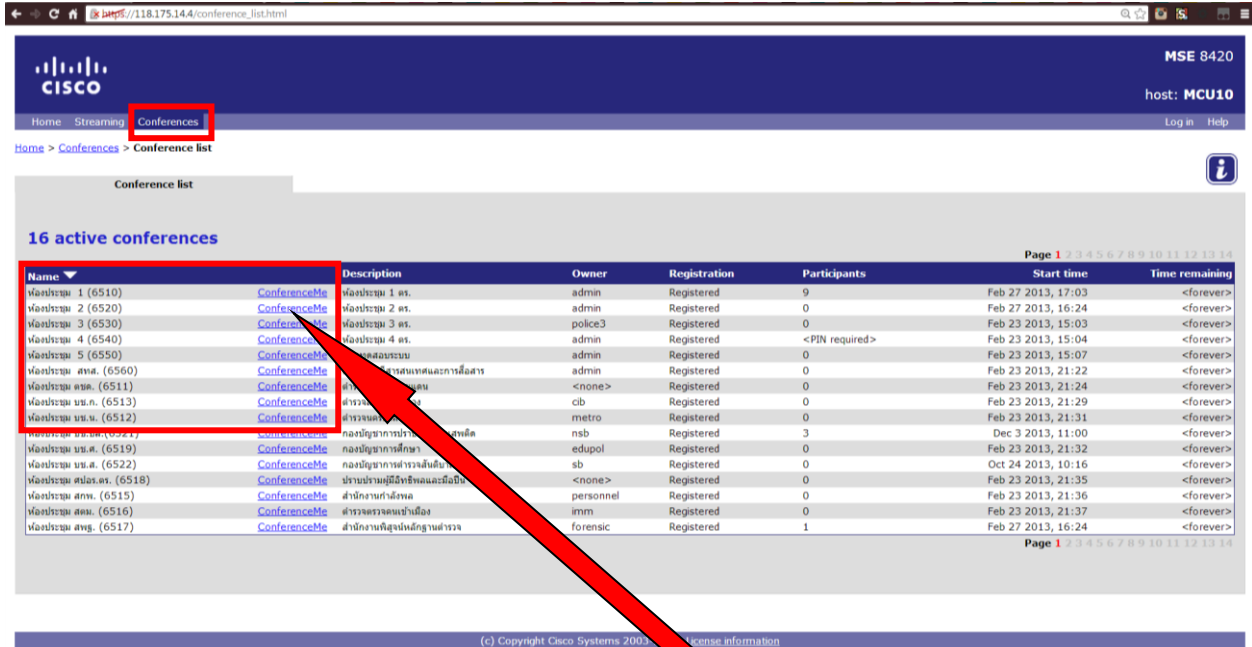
https://118.175.14.4/conference_list.html

cisco

MSE 8420

host: MCU10

Home Streaming Conferences

Log in Help

Home > Conferences > Conference list

Conference list

16 active conferences

Page 1 2 3 4 5 6 7 8 9 10 11 12 13 14

| Name | | Description | Owner | Registration | Participants | Start time | Time remaining |
|---|---|---|---|---|---|---|---|
| ห้องประชุม 1 (6510) | ConferenceMe | ห้องประชุม 1 ตร. | admin | Registered | 9 | Feb 27 2013, 17:03 | <forever> |
| ห้องประชุม 2 (6520) | ConferenceMe | ห้องประชุม 2 ตร. | admin | Registered | 0 | Feb 27 2013, 16:24 | <forever> |
| ห้องประชุม 3 (6530) | ConferenceMe | ห้องประชุม 3 ตร. | police3 | Registered | 0 | Feb 23 2013, 15:03 | <forever> |
| ห้องประชุม 4 (6540) | ConferenceMe | ห้องประชุม 4 ตร. | admin | Registered | <PIN required> | Feb 23 2013, 15:04 | <forever> |
| ห้องประชุม 5 (6550) | ConferenceMe | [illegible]ทดสอบระบบ | admin | Registered | 0 | Feb 23 2013, 15:07 | <forever> |
| ห้องประชุม สทส. (6560) | ConferenceMe | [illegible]สารสนเทศและการสื่อสาร | admin | Registered | 0 | Feb 23 2013, 21:22 | <forever> |
| ห้องประชุม ตชด. (6511) | ConferenceMe | ตำ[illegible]แดน | <none> | Registered | 0 | Feb 23 2013, 21:24 | <forever> |
| ห้องประชุม บช.ก. (6513) | ConferenceMe | ตำรวจ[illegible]ง | cib | Registered | 0 | Feb 23 2013, 21:29 | <forever> |
| ห้องประชุม บช.น. (6512) | ConferenceMe | ตำรวจนคร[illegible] | metro | Registered | 0 | Feb 23 2013, 21:31 | <forever> |
| ห้องประชุม บช.ปส. (6521) | ConferenceMe | กองบัญชาการปรา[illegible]สพติด | nsb | Registered | 3 | Dec 3 2013, 11:00 | <forever> |
| ห้องประชุม บช.ศ. (6519) | ConferenceMe | กองบัญชาการศึกษา | edupol | Registered | 0 | Feb 23 2013, 21:32 | <forever> |
| ห้องประชุม บช.ส. (6522) | ConferenceMe | กองบัญชาการตำรวจสันติบา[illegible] | sb | Registered | 0 | Oct 24 2013, 10:16 | <forever> |
| ห้องประชุม ศปอ.ตร. (6518) | ConferenceMe | ปราบปรามผู้มีอิทธิพลและมือปืน | <none> | Registered | 0 | Feb 23 2013, 21:35 | <forever> |
| ห้องประชุม สกพ. (6515) | ConferenceMe | สำนักงานกำลังพล | personnel | Registered | 0 | Feb 23 2013, 21:36 | <forever> |
| ห้องประชุม สตม. (6516) | ConferenceMe | ตำรวจตรวจคนเข้าเมือง | imm | Registered | 0 | Feb 23 2013, 21:37 | <forever> |
| ห้องประชุม สพฐ. (6517) | ConferenceMe | สำนักงานพิสูจน์หลักฐานตำรวจ | forensic | Registered | 1 | Feb 27 2013, 16:24 | <forever> |

Page 1 2 3 4 5 6 7 8 9 10 11 12 13 14

(c) Copyright Cisco Systems 2003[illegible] License information